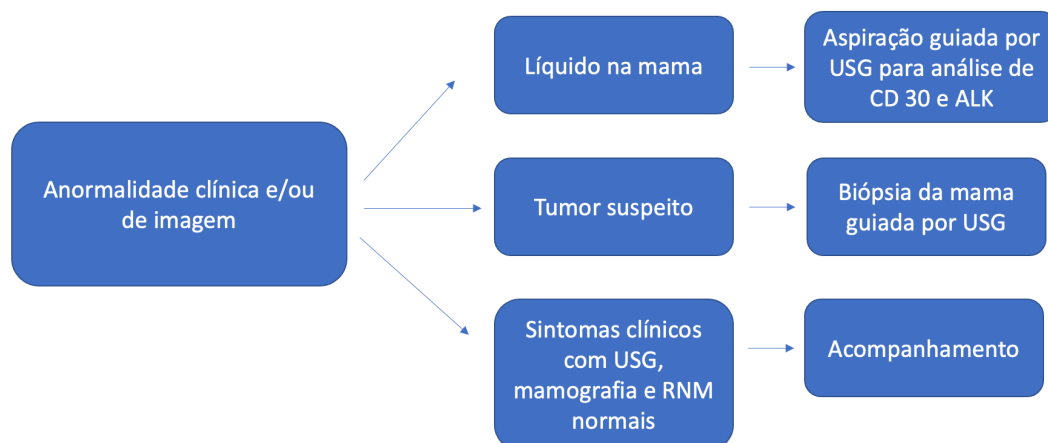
Anormalidade clínica e/ou de imagem

Líquido na mama

Aspiração guiada por USG para análise de CD 30 e ALK

Tumor suspeito

Biópsia da mama guiada por USG

Sintomas clínicos com USG, mamografia e RNM normais

Acompanhamento